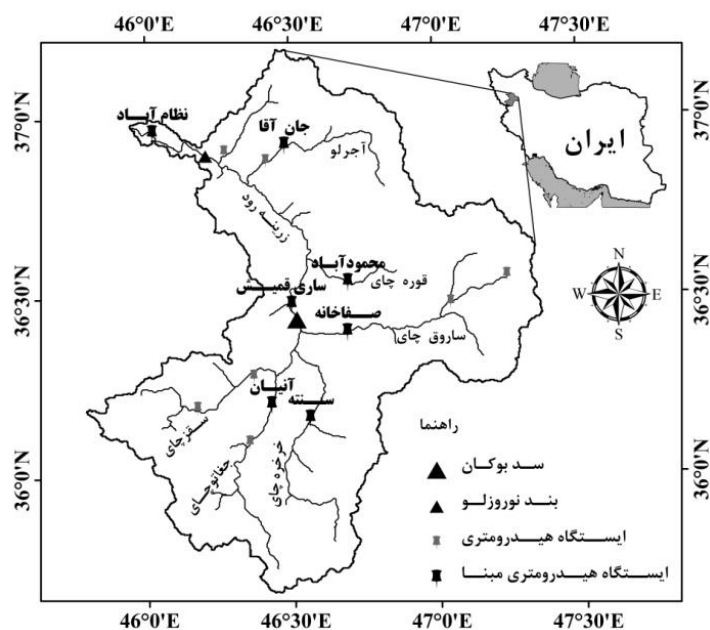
46°0'E 46°30'E 47°0'E 47°30'E

37°0'N 36°30'N 36°0'N

نظام آباد
جان آقا
آجرلو
زرینه رود
محمودآباد
قوره چای
ساری قمیش
صفاخانه
ساروق چای
آنیان
سنته
سقزچای
جغاتوچای
خورخوره چای

ایران

N
W E
S

راهنما
سد بوکان
بند نوروزلو
ایستگاه هیدرومتری
ایستگاه هیدرومتری مبنا

46°0'E 46°30'E 47°0'E 47°30'E